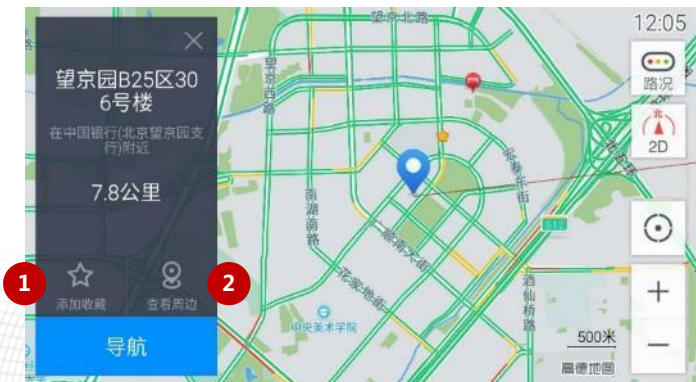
望京园B25区306号楼

在中国银行(北京望京园支行)附近

7.8公里

1

添加收藏

2

查看周边

导航

12:05

路况

北

2D

望京北路

望京西路

南湖南路

广顺南大街

花家地街

东湖东街

中央美术学院

酒仙桥路

S12

500米

高德地图

+

−